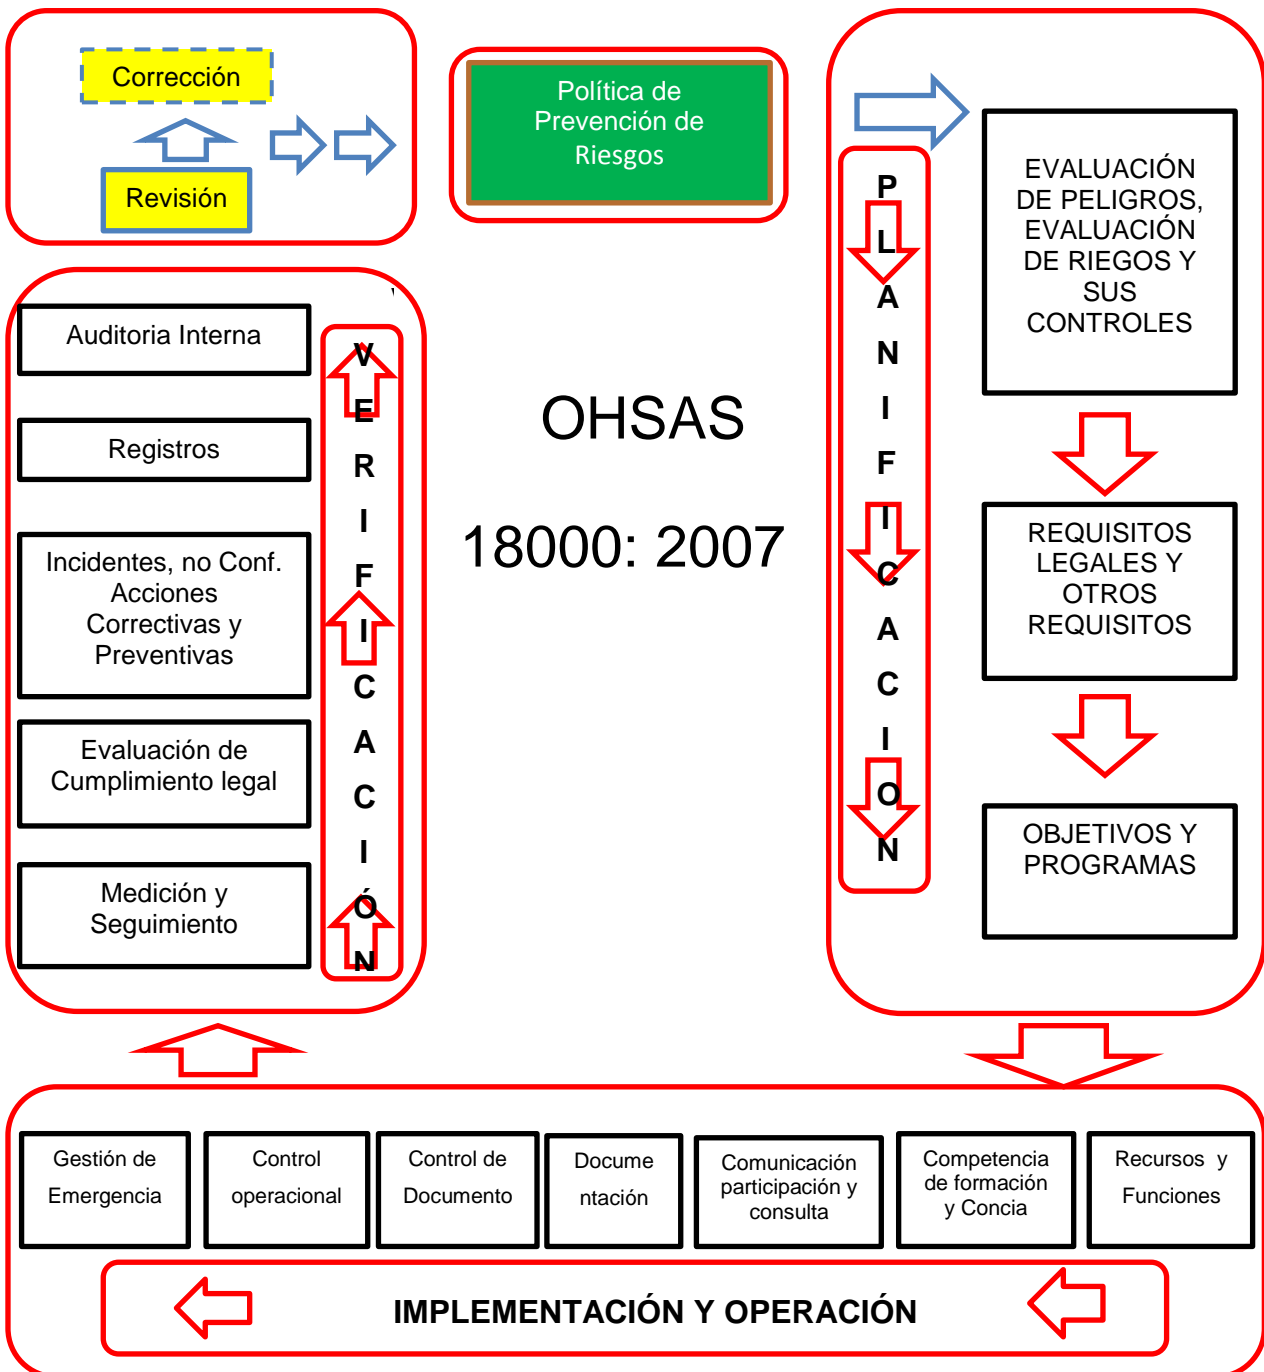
Corrección

Revisión

Política de Prevención de Riesgos

P L A N I F I C A C I O N

EVALUACIÓN DE PELIGROS, EVALUACIÓN DE RIEGOS Y SUS CONTROLES

REQUISITOS LEGALES Y OTROS REQUISITOS

OBJETIVOS Y PROGRAMAS

Auditoria Interna

Registros

Incidentes, no Conf. Acciones Correctivas y Preventivas

Evaluación de Cumplimiento legal

Medición y Seguimiento

V E R I F I C A C I Ó N

OHSAS

18000: 2007

| Gestión de Emergencia | Control operacional | Control de Documento | Documentación | Comunicación participación y consulta | Competencia de formación y Concia | Recursos y Funciones |
|---|---|---|---|---|---|---|

IMPLEMENTACIÓN Y OPERACIÓN